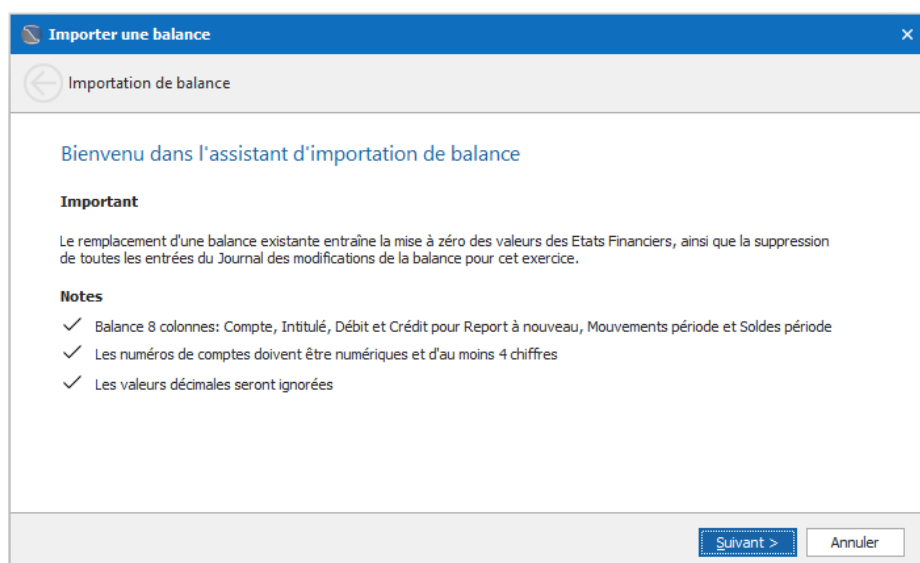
Importer une balance

Importation de balance

Bienvenu dans l'assistant d'importation de balance

Important

Le remplacement d'une balance existante entraîne la mise à zéro des valeurs des Etats Financiers, ainsi que la suppression de toutes les entrées du Journal des modifications de la balance pour cet exercice.

Notes

Balance 8 colonnes: Compte, Intitulé, Débit et Crédit pour Report à nouveau, Mouvements période et Soldes période

Les numéros de comptes doivent être numériques et d'au moins 4 chiffres

Les valeurs décimales seront ignorées

Suivant >

Annuler